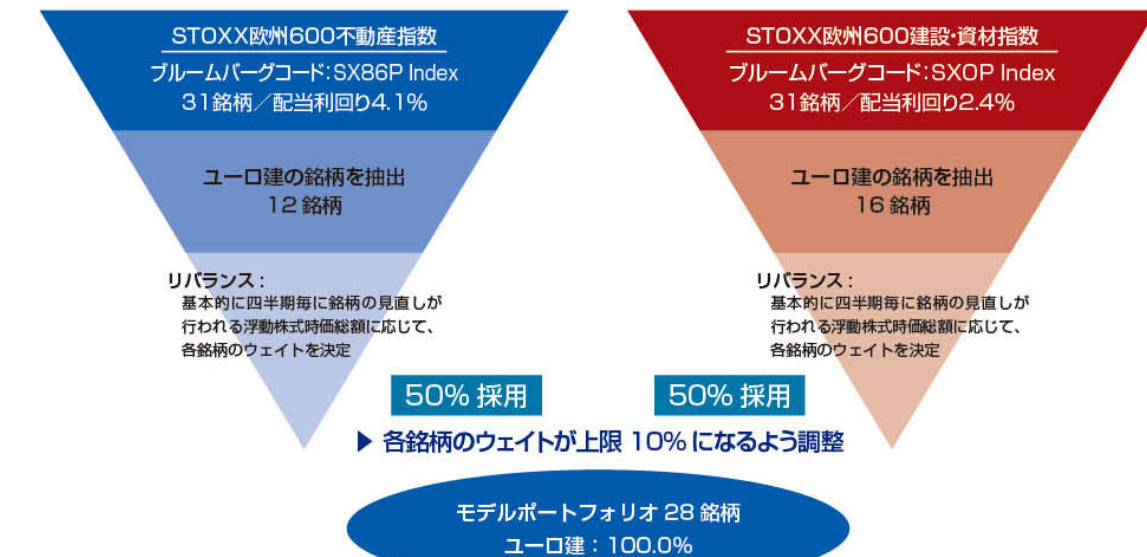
STOXX欧州600不動産指数
ブルームバーグコード：SX86P Index
31銘柄／配当利回り4.1%

ユーロ建の銘柄を抽出
12 銘柄

リバランス：
基本的に四半期毎に銘柄の見直しが行われる浮動株式時価総額に応じて、各銘柄のウェイトを決定

STOXX欧州600建設･資材指数
ブルームバーグコード：SXOP Index
31銘柄／配当利回り2.4%

ユーロ建の銘柄を抽出
16 銘柄

リバランス：
基本的に四半期毎に銘柄の見直しが行われる浮動株式時価総額に応じて、各銘柄のウェイトを決定

50% 採用

50% 採用

▶ 各銘柄のウェイトが上限 10% になるよう調整

モデルポートフォリオ 28 銘柄
ユーロ建：100.0%